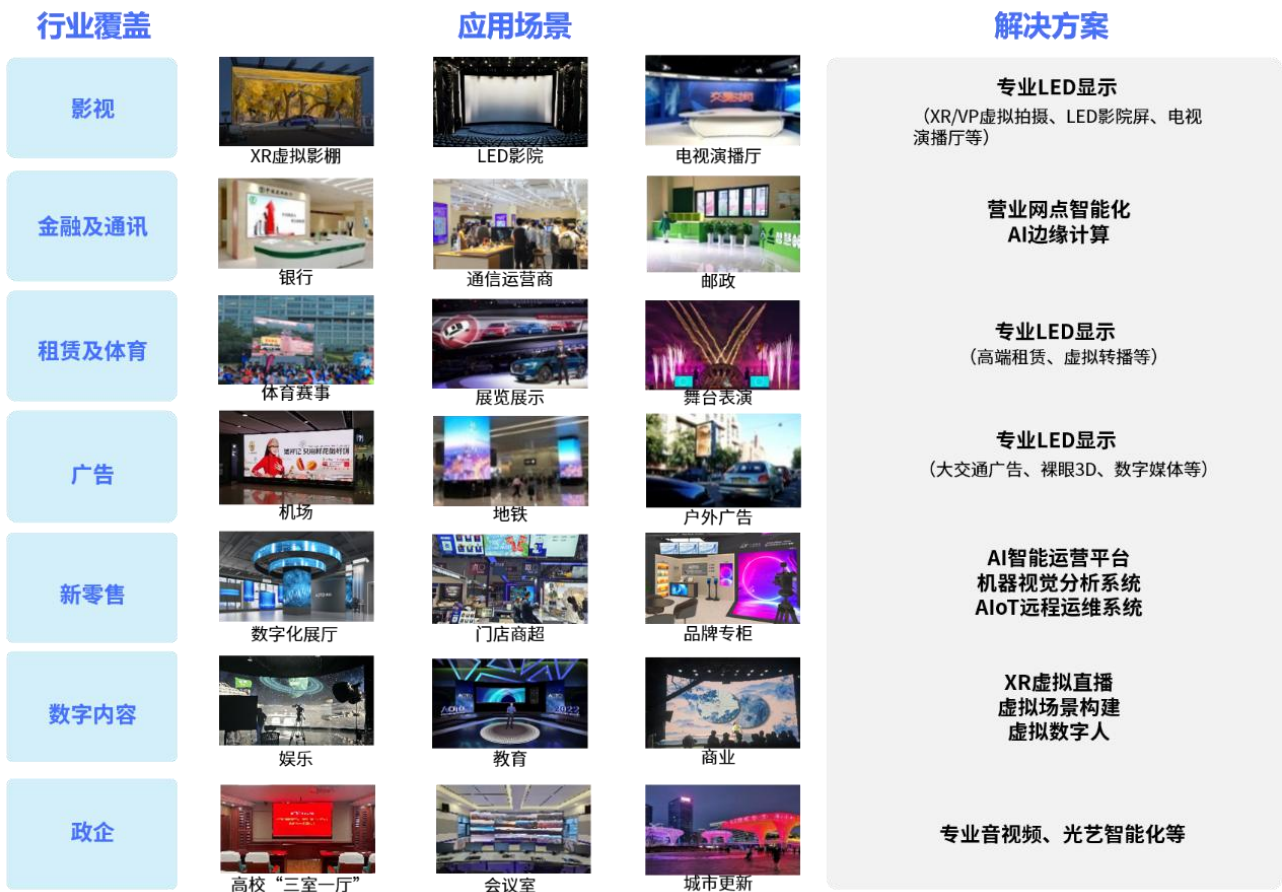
行业覆盖

应用场景

解决方案

影视

XR虚拟影棚

LED影院

电视演播厅

专业LED显示
（XR/VP虚拟拍摄、LED影院屏、电视演播厅等）

金融及通讯

银行

通信运营商

邮政

营业网点智能化
AI边缘计算

租赁及体育

体育赛事

展览展示

舞台表演

专业LED显示
（高端租赁、虚拟转播等）

广告

机场

地铁

户外广告

专业LED显示
（大交通广告、裸眼3D、数字媒体等）

新零售

数字化展厅

门店商超

品牌专柜

AI智能运营平台
机器视觉分析系统
AIoT远程运维系统

数字内容

娱乐

教育

商业

XR虚拟直播
虚拟场景构建
虚拟数字人

政企

高校“三室一厅”

会议室

城市更新

专业音视频、光艺智能化等